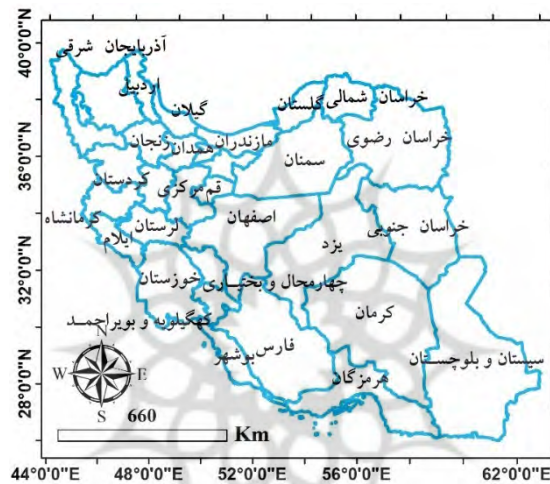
40°0'0"N
36°0'0"N
32°0'0"N
28°0'0"N
آذربایجان شرقی
اردبیل
گیلان
زنجان
همدان
مازندران
گلستان
خراسان شمالی
خراسان رضوی
سمنان
کردستان
قم
مرکزی
کرمانشاه
ایلام
لرستان
اصفهان
یزد
خراسان جنوبی
خوزستان
چهارمحال و بختیاری
کهگیلویه و بویراحمد
کرمان
فارس
بوشهر
هرمزگان
سیستان و بلوچستان
N
W
E
S
660
Km
44°0'0"E
48°0'0"E
52°0'0"E
56°0'0"E
62°0'0"E